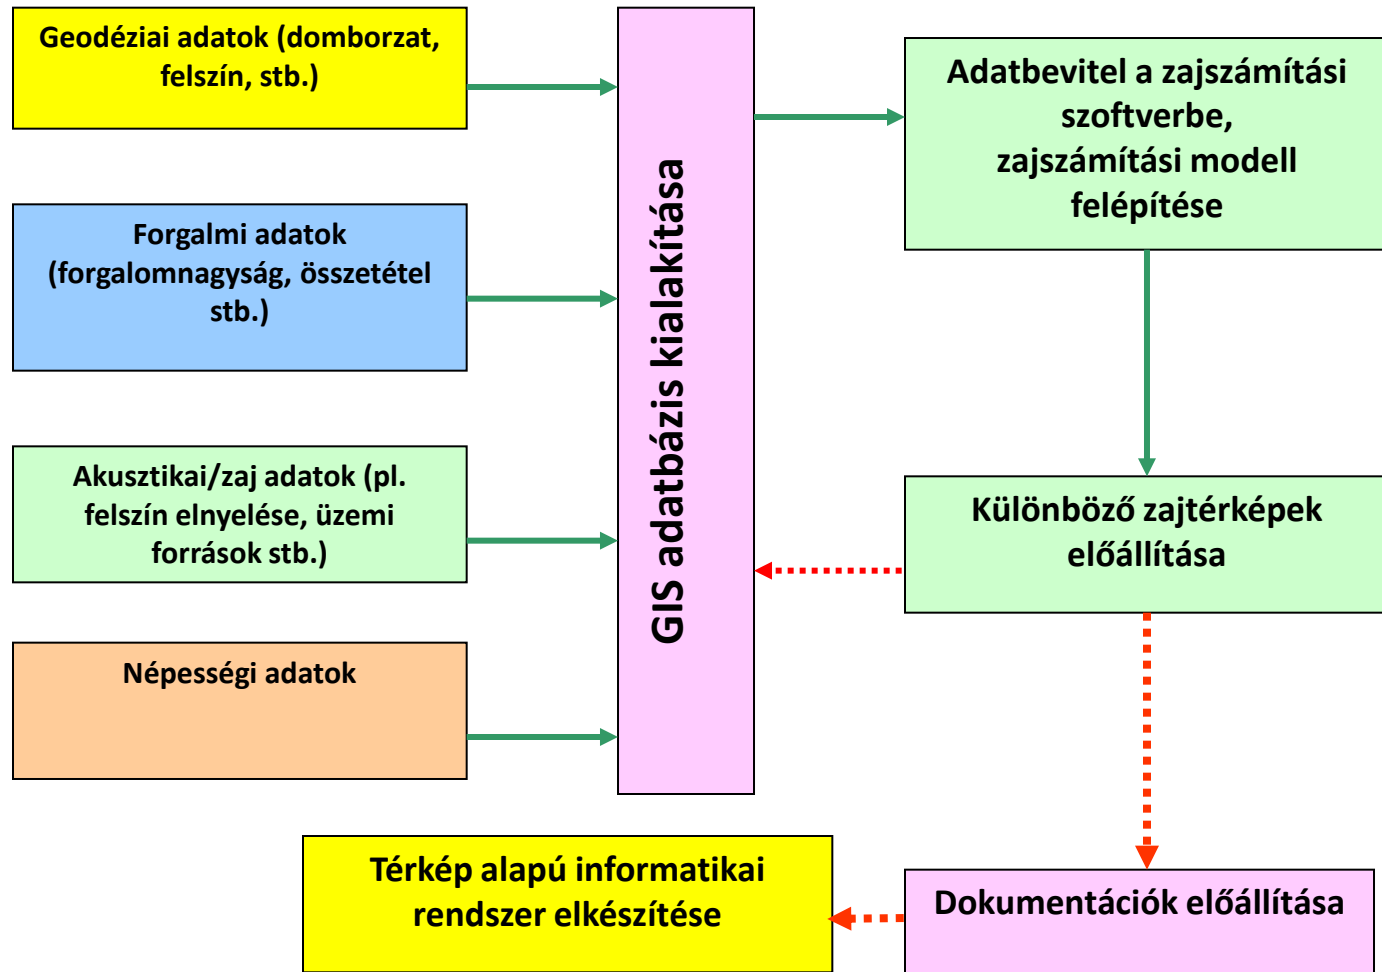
Geodéziai adatok (domborzat, felszín, stb.)

Forgalmi adatok (forgalomnagyság, összetétel stb.)

Akusztikai/zaj adatok (pl. felszín elnyelése, üzemi források stb.)

Népességi adatok

GIS adatbázis kialakítása

Adatbevitel a zajszámítási szoftverbe, zajszámítási modell felépítése

Különböző zajtérképek előállítása

Térkép alapú informatikai rendszer elkészítése

Dokumentációk előállítása